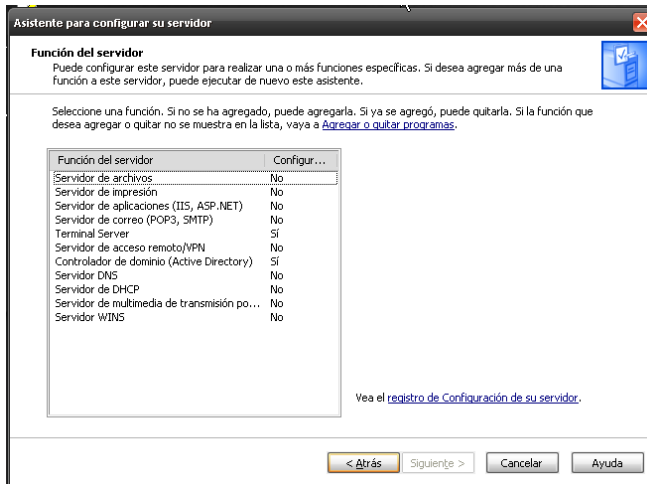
Asistente para configurar su servidor

Función del servidor
Puede configurar este servidor para realizar una o más funciones específicas. Si desea agregar más de una función a este servidor, puede ejecutar de nuevo este asistente.

Seleccione una función. Si no se ha agregado, puede agregarla. Si ya se agregó, puede quitarla. Si la función que desea agregar o quitar no se muestra en la lista, vaya a Agregar o quitar programas.

| Función del servidor | Configur... |
|---|---|
| Servidor de archivos | No |
| Servidor de impresión | No |
| Servidor de aplicaciones (IIS, ASP.NET) | No |
| Servidor de correo (POP3, SMTP) | No |
| Terminal Server | Sí |
| Servidor de acceso remoto/VPN | No |
| Controlador de dominio (Active Directory) | Sí |
| Servidor DNS | No |
| Servidor de DHCP | No |
| Servidor de multimedia de transmisión po... | No |
| Servidor WINS | No |

Vea el registro de Configuración de su servidor.

< Atrás | Siguiente > | Cancelar | Ayuda